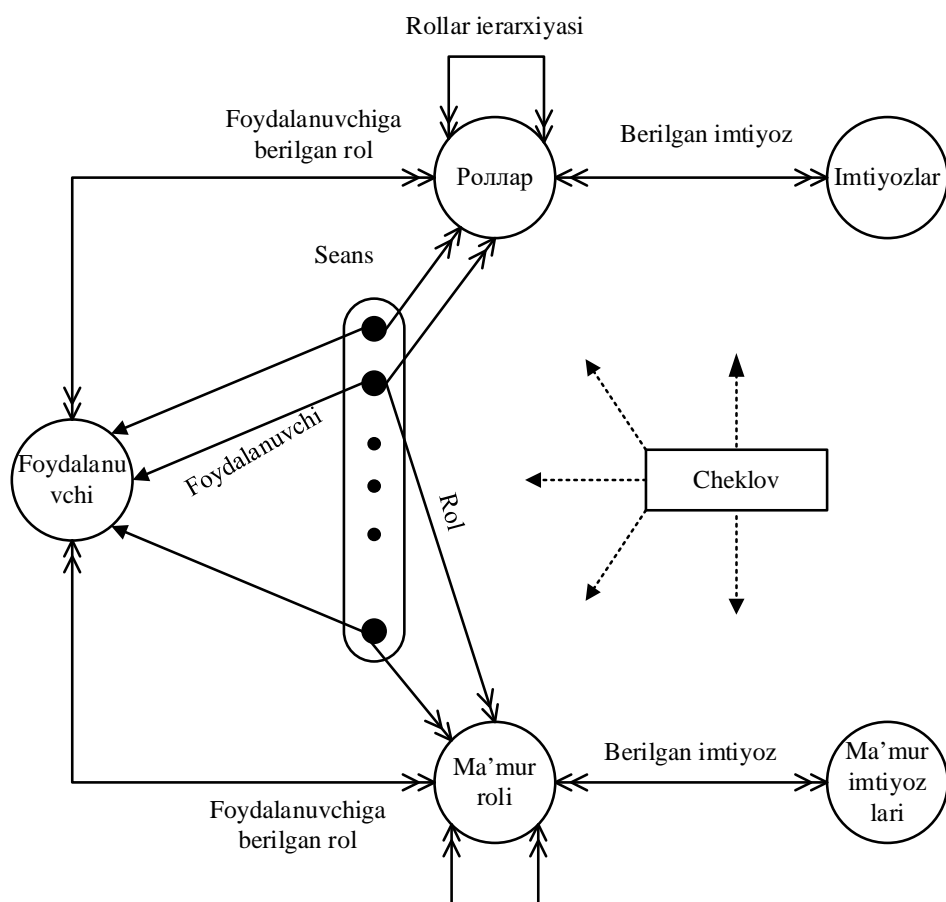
Rollar ierarxiyasi

Foydalanuvchiga berilgan rol

Роллар

Berilgan imtiyoz

Imtiyozlar

Seans

Foydalanuvchi

Foydalanuvchi

Rol

Cheklov

Ma’mur roli

Berilgan imtiyoz

Ma’mur imtiyoz lari

Foydalanuvchiga berilgan rol